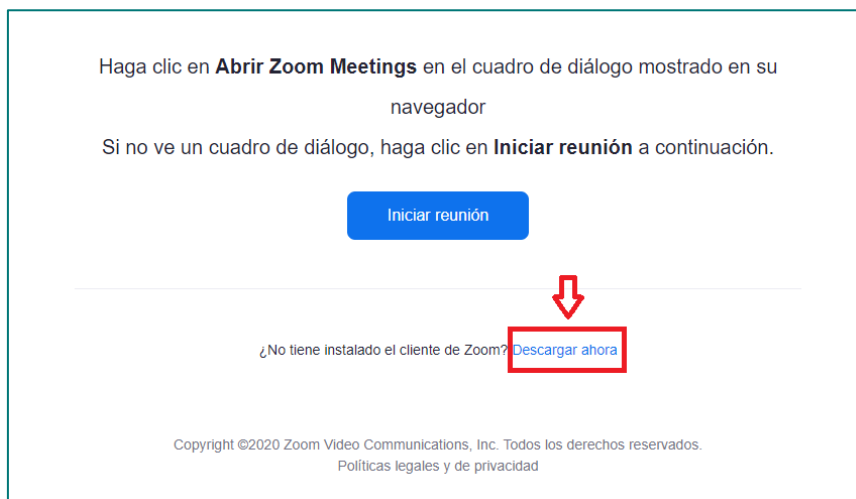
Haga clic en **Abrir Zoom Meetings** en el cuadro de diálogo mostrado en su navegador
Si no ve un cuadro de diálogo, haga clic en **Iniciar reunión** a continuación.

Iniciar reunión

¿No tiene instalado el cliente de Zoom? Descargar ahora

Copyright ©2020 Zoom Video Communications, Inc. Todos los derechos reservados.
Políticas legales y de privacidad